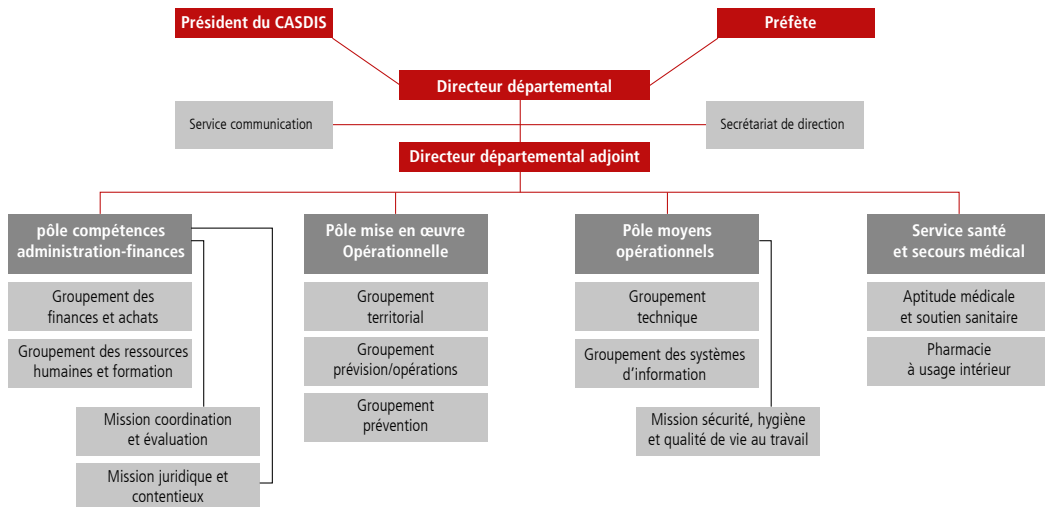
Président du CASDIS

Préfète

Directeur départemental

Service communication

Secrétariat de direction

Directeur départemental adjoint

pôle compétences administration-finances

Groupement des finances et achats

Groupement des ressources humaines et formation

Mission coordination et évaluation

Mission juridique et contentieux

Pôle mise en œuvre Opérationnelle

Groupement territorial

Groupement prévision/opérations

Groupement prévention

Pôle moyens opérationnels

Groupement technique

Groupement des systèmes d'information

Mission sécurité, hygiène et qualité de vie au travail

Service santé et secours médical

Aptitude médicale et soutien sanitaire

Pharmacie à usage intérieur